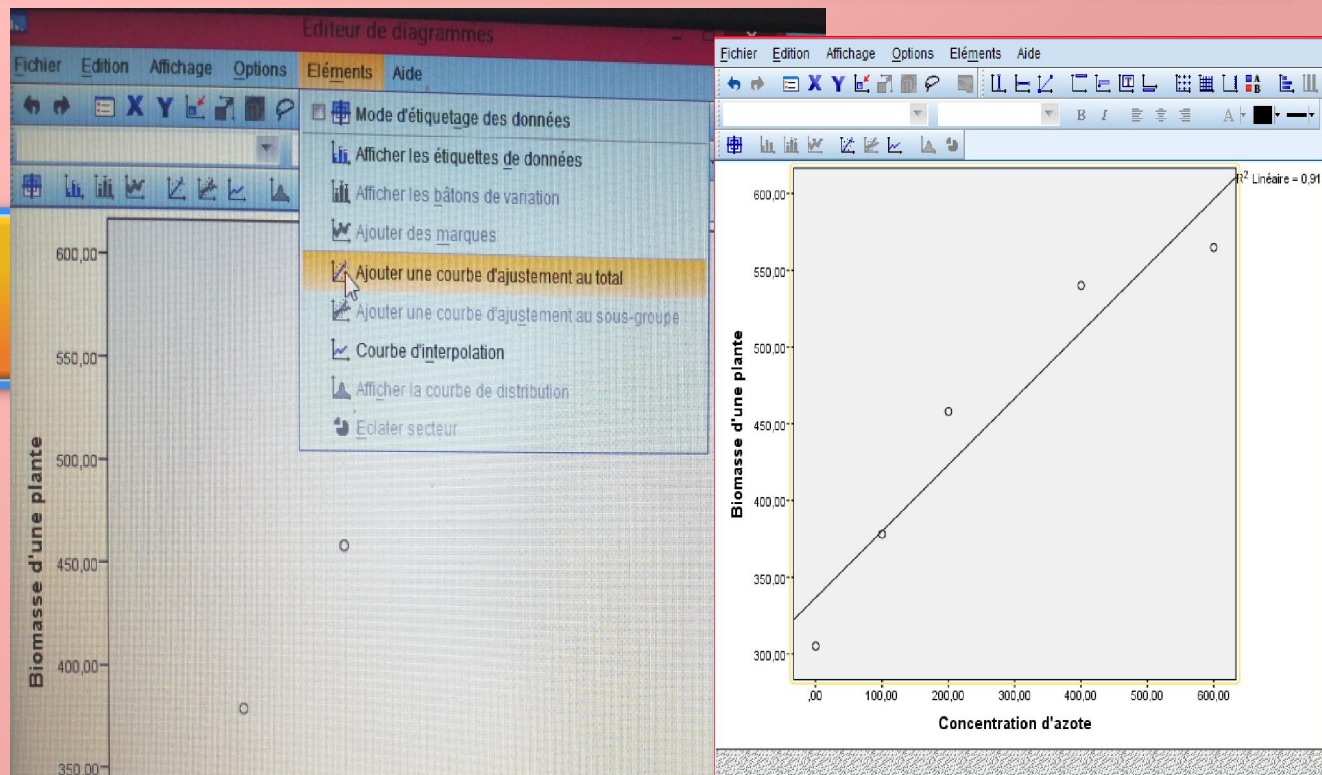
Editeur de diagrammes

Fichier Edition Affichage Options Eléments Aide

Mode d'étiquetage des données
Afficher les étiquettes de données
Afficher les bâtons de variation
Ajouter des marques
Ajouter une courbe d'ajustement au total
Ajouter une courbe d'ajustement au sous-groupe
Courbe d'interpolation
Afficher la courbe de distribution
Eclater secteur

600,00
550,00
500,00
450,00
400,00
350,00
Biomasse d'une plante

Fichier Edition Affichage Options Eléments Aide

B I

$R^2$ Linéaire = 0,91

600,00
550,00
500,00
450,00
400,00
350,00
300,00
Biomasse d'une plante

,00 100,00 200,00 300,00 400,00 500,00 600,00
Concentration d'azote